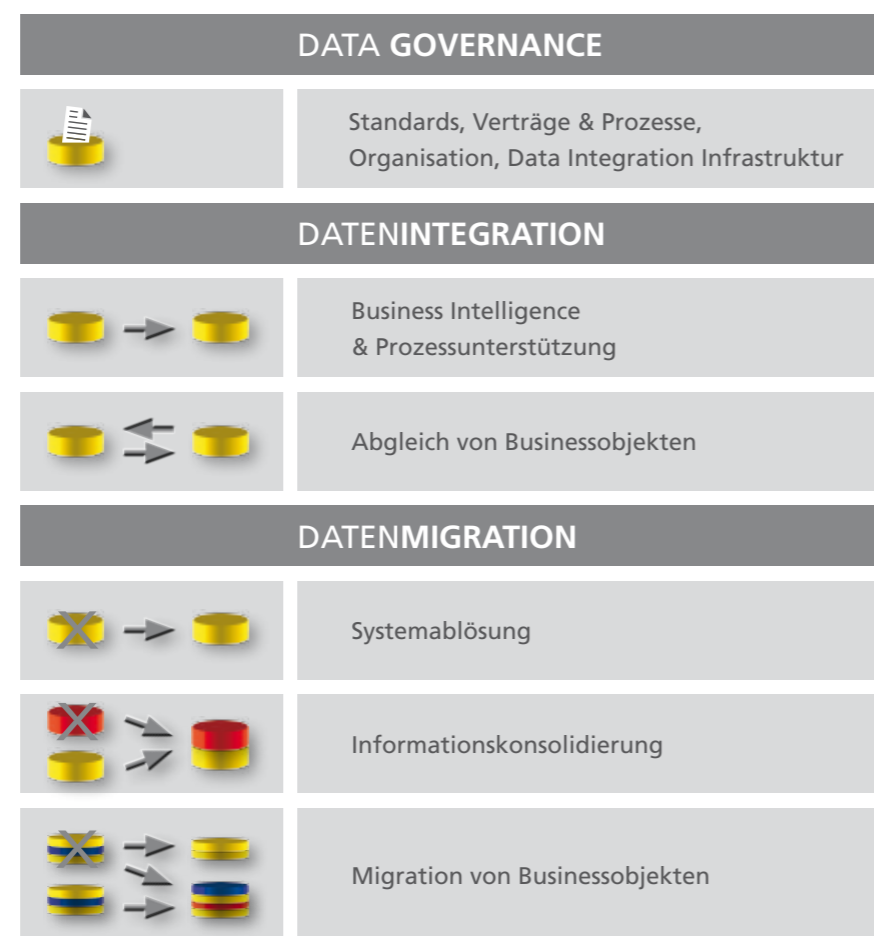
DATA **GOVERNANCE**

Standards, Verträge & Prozesse, Organisation, Data Integration Infrastruktur

DATEN**INTEGRATION**

Business Intelligence & Prozessunterstützung

Abgleich von Businessobjekten

DATEN**MIGRATION**

Systemablösung

Informationskonsolidierung

Migration von Businessobjekten